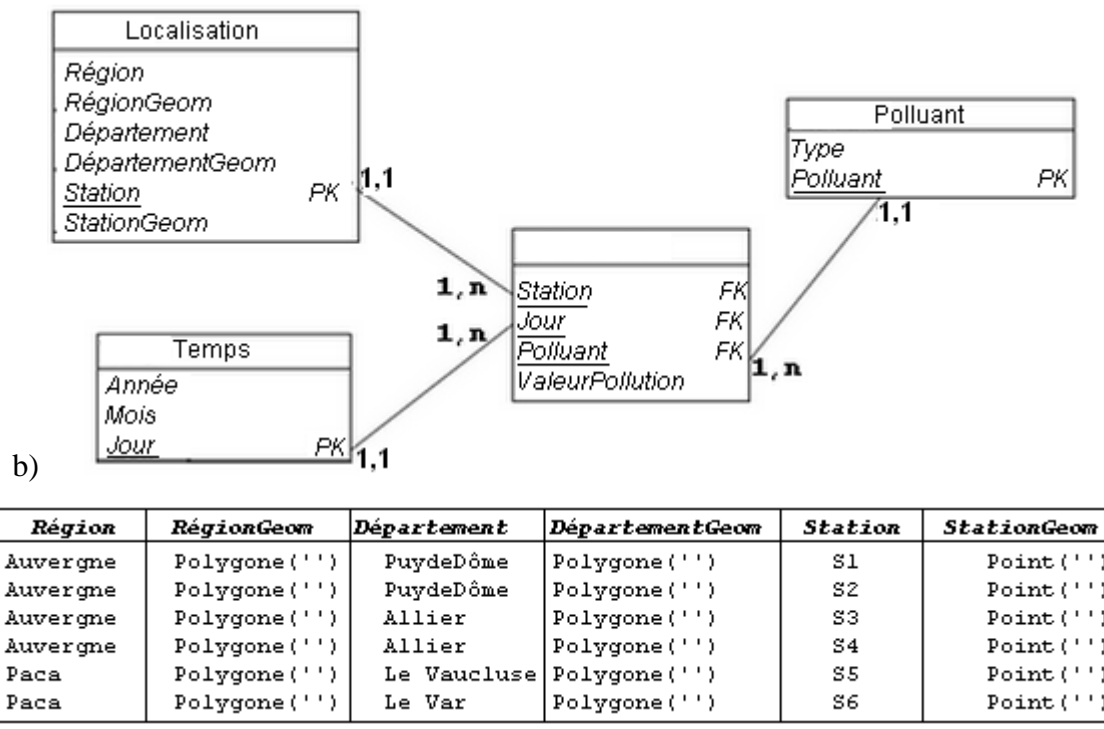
Localisation
Région
RégionGeom
Département
DépartementGeom
Station PK
StationGeom

1,1

Polluant
Type
Polluant PK

1,1

1, n
Station FK
Jour FK
Polluant FK
ValeurPollution

1, n

1, n

Temps
Année
Mois
Jour PK

1,1

b)

| Région | RégionGeom | Département | DépartementGeom | Station | StationGeom |
|---|---|---|---|---|---|
| Auvergne | Polygone('') | PuydeDôme | Polygone('') | S1 | Point('') |
| Auvergne | Polygone('') | PuydeDôme | Polygone('') | S2 | Point('') |
| Auvergne | Polygone('') | Allier | Polygone('') | S3 | Point('') |
| Auvergne | Polygone('') | Allier | Polygone('') | S4 | Point('') |
| Paca | Polygone('') | Le Vaucluse | Polygone('') | S5 | Point('') |
| Paca | Polygone('') | Le Var | Polygone('') | S6 | Point('') |